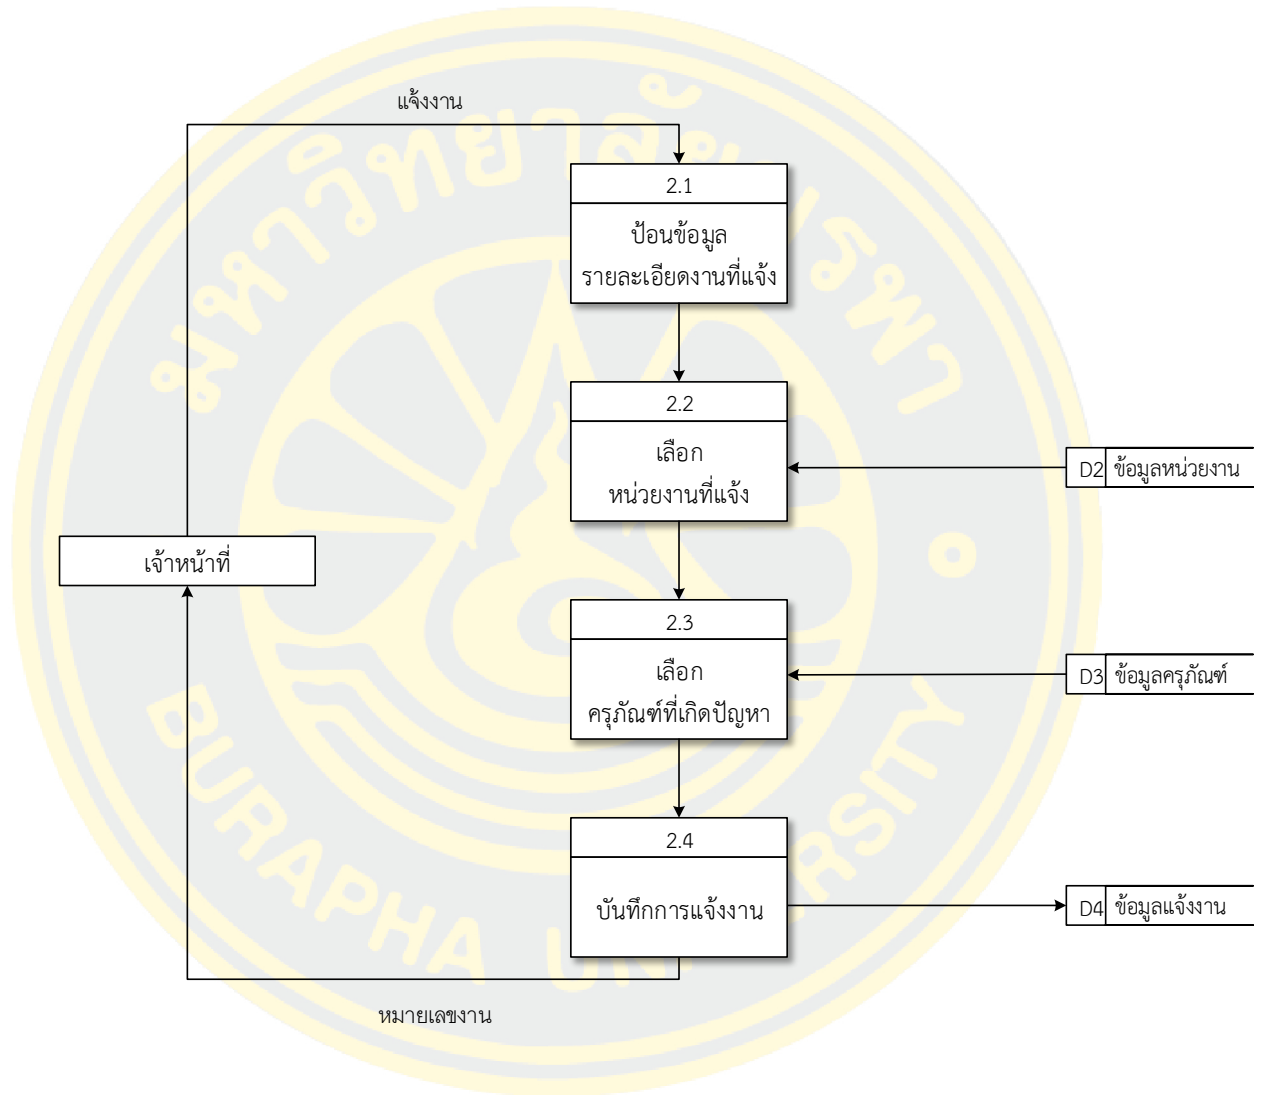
แจ้งงาน

2.1
ป้อนข้อมูล
รายละเอียดงานที่แจ้ง

2.2
เลือก
หน่วยงานที่แจ้ง

D2 ข้อมูลหน่วยงาน

เจ้าหน้าที่

2.3
เลือก
ครุภัณฑ์ที่เกิดปัญหา

D3 ข้อมูลครุภัณฑ์

2.4
บันทึกการแจ้งงาน

D4 ข้อมูลแจ้งงาน

หมายเลขงาน

มหาวิทยาลัยบูรพา
BURAPHA UNIVERSITY